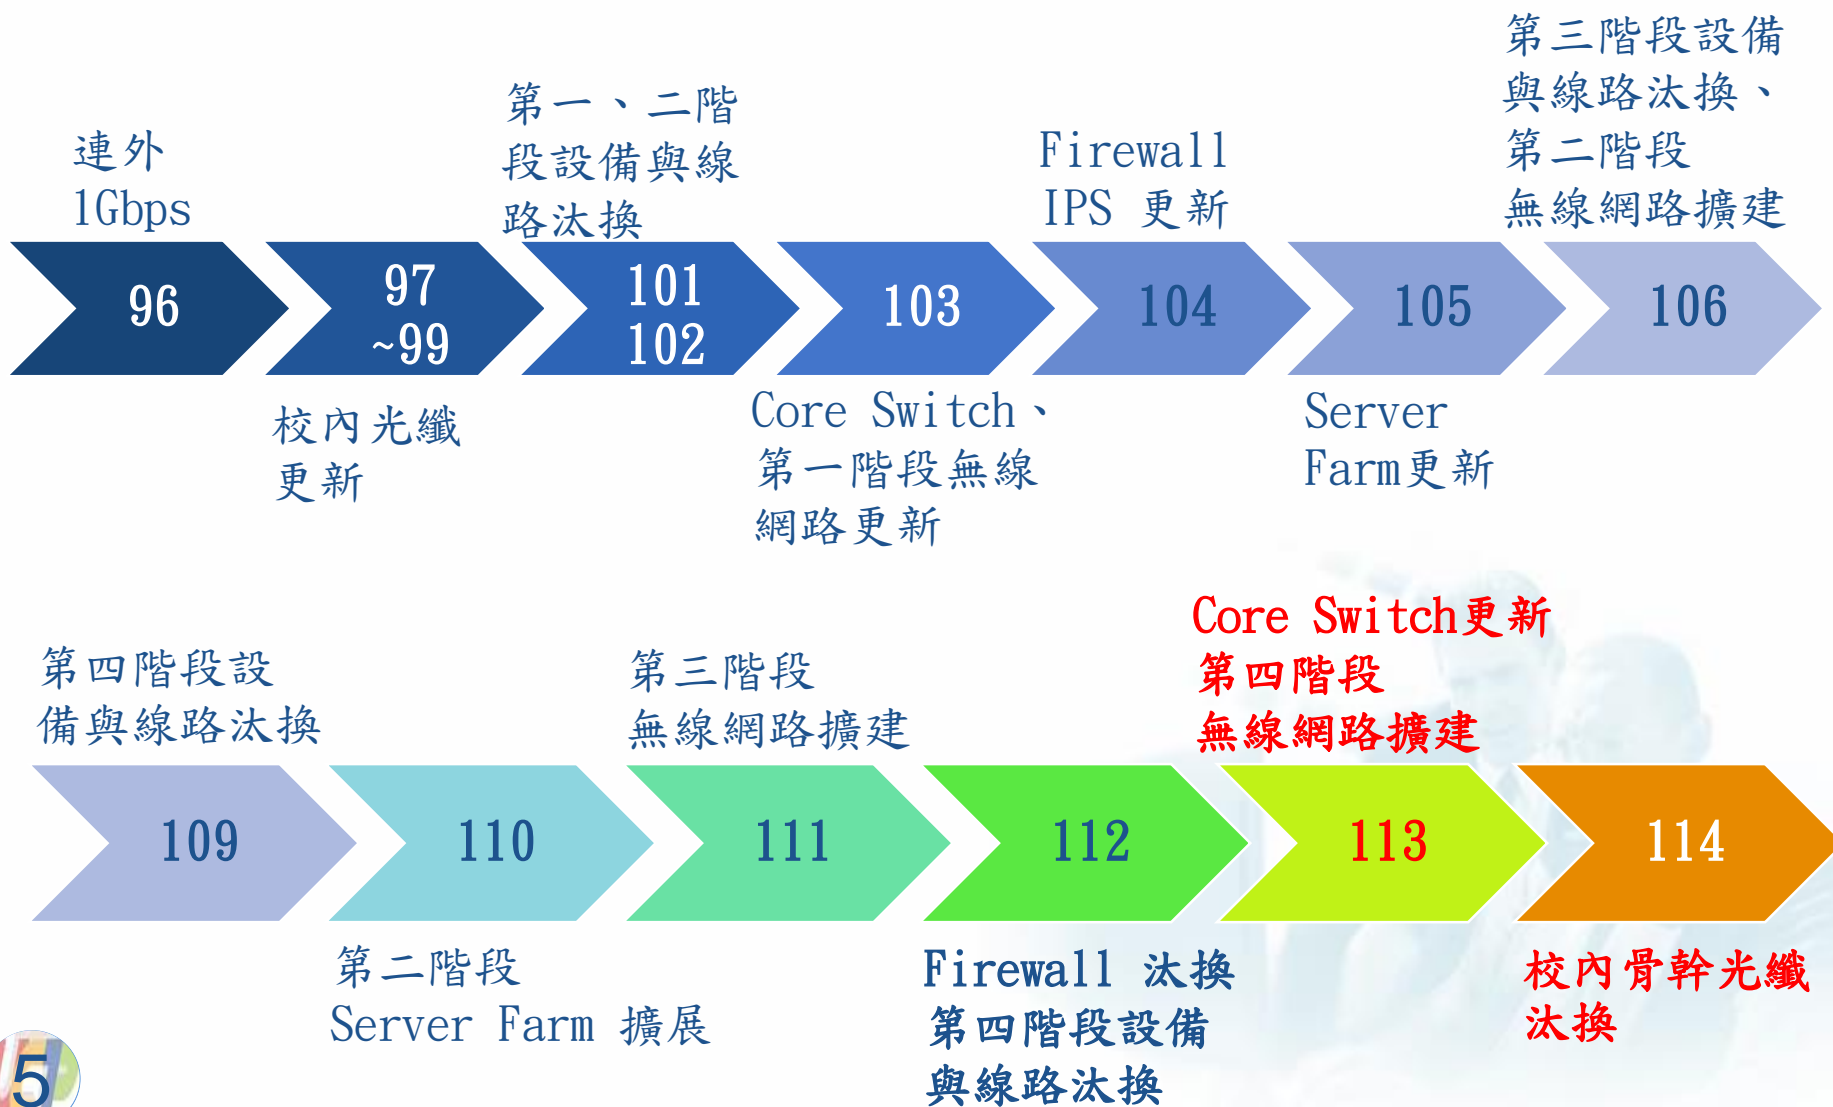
連外
1Gbps

第一、二階段設備與線路汰換

Firewall
IPS 更新

第三階段設備與線路汰換、第二階段無線網路擴建

96

97
~99

101
102

103

104

105

106

校內光纖更新

Core Switch、第一階段無線網路更新

Server Farm更新

第四階段設備與線路汰換

第三階段無線網路擴建

Core Switch更新
第四階段無線網路擴建

109

110

111

112

113

114

第二階段
Server Farm 擴展

Firewall 汰換
第四階段設備與線路汰換

校內骨幹光纖汰換

5